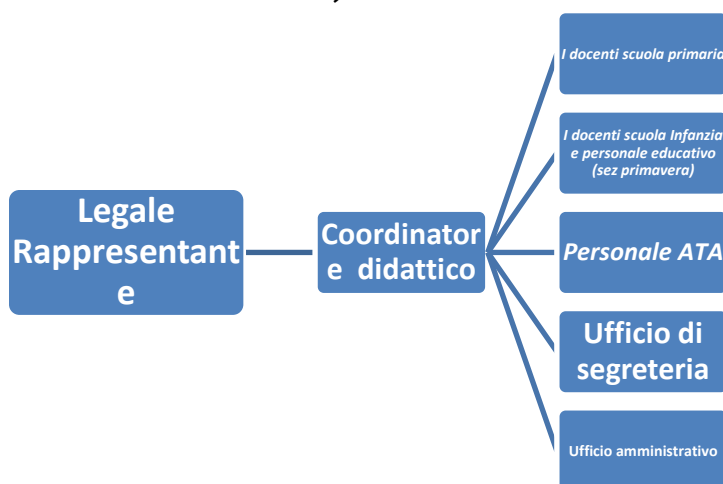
Legale Rappresentant e

Coordinator e didattico

I docenti scuola primaria

I docenti scuola Infanzia e personale educativo (sez primavera)

Personale ATA

Ufficio di segreteria

Ufficio amministrativo